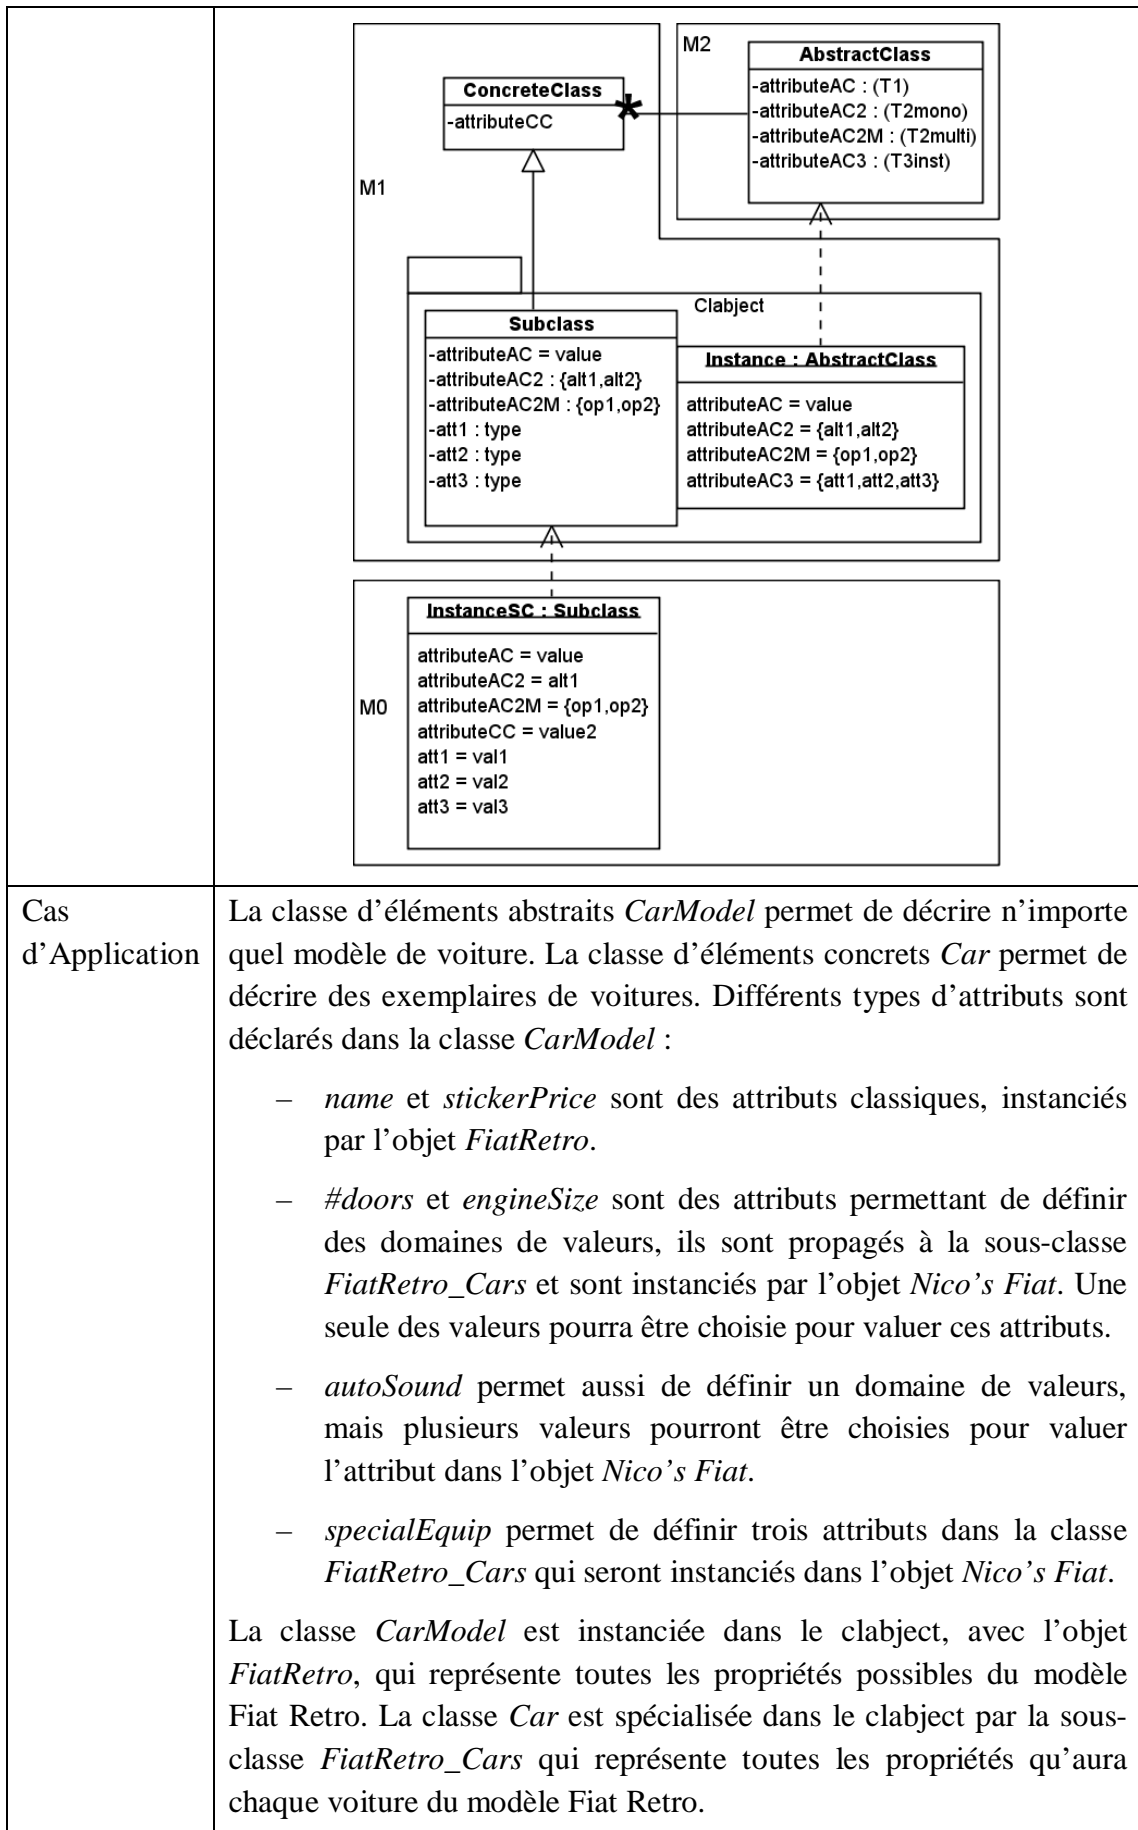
| | M2 AbstractClass -attributeAC : (T1) -attributeAC2 : (T2mono) -attributeAC2M : (T2multi) -attributeAC3 : (T3inst) ConcreteClass -attributeCC * M1 Clabject Subclass -attributeAC = value -attributeAC2 : {alt1,alt2} -attributeAC2M : {op1,op2} -att1 : type -att2 : type -att3 : type Instance : AbstractClass attributeAC = value attributeAC2 = {alt1,alt2} attributeAC2M = {op1,op2} attributeAC3 = {att1,att2,att3} M0 InstanceSC : Subclass attributeAC = value attributeAC2 = alt1 attributeAC2M = {op1,op2} attributeCC = value2 att1 = val1 att2 = val2 att3 = val3 |
|---|---|
| Cas d'Application | La classe d'éléments abstraits *CarModel* permet de décrire n'importe quel modèle de voiture. La classe d'éléments concrets *Car* permet de décrire des exemplaires de voitures. Différents types d'attributs sont déclarés dans la classe *CarModel* : – *name* et *stickerPrice* sont des attributs classiques, instanciés par l'objet *FiatRetro*. – *#doors* et *engineSize* sont des attributs permettant de définir des domaines de valeurs, ils sont propagés à la sous-classe *FiatRetro_Cars* et sont instanciés par l'objet *Nico's Fiat*. Une seule des valeurs pourra être choisie pour valuer ces attributs. – *autoSound* permet aussi de définir un domaine de valeurs, mais plusieurs valeurs pourront être choisies pour valuer l'attribut dans l'objet *Nico's Fiat*. – *specialEquip* permet de définir trois attributs dans la classe *FiatRetro_Cars* qui seront instanciés dans l'objet *Nico's Fiat*. La classe *CarModel* est instanciée dans le clabject, avec l'objet *FiatRetro*, qui représente toutes les propriétés possibles du modèle Fiat Retro. La classe *Car* est spécialisée dans le clabject par la sous-classe *FiatRetro_Cars* qui représente toutes les propriétés qu'aura chaque voiture du modèle Fiat Retro. |